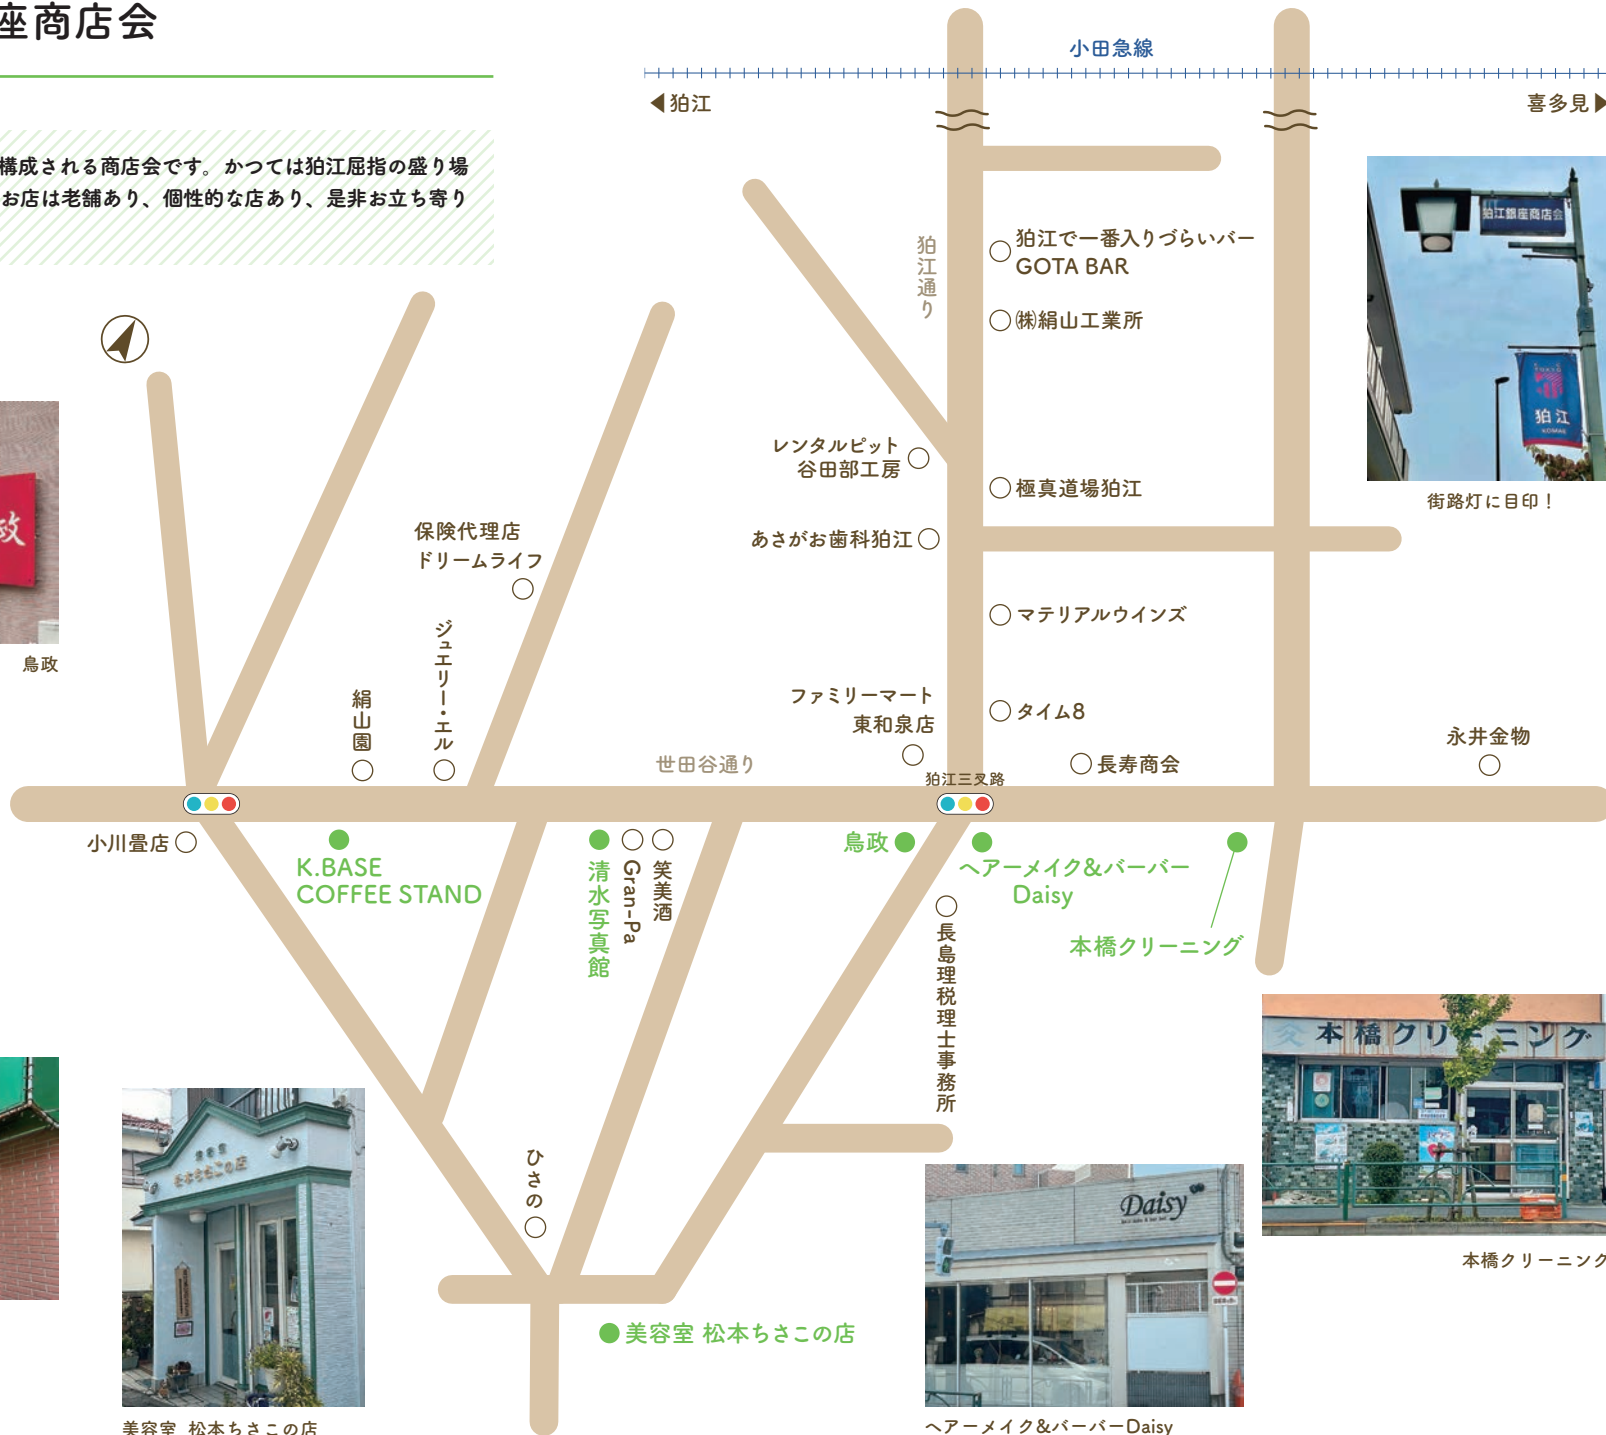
座商店会

構成される商店会です。かつては狛江屈指の盛り場
お店は老舗あり、個性的な店あり、是非お立ち寄り

小田急線
◀狛江
喜多見▶

狛江通り

狛江で一番入りづらいバー
GOTA BAR
㈱絹山工業所
レンタルピット
谷田部工房
極真道場狛江
あさがお歯科狛江
保険代理店
ドリームライフ
マテリアルウインズ
ジュエリー・エル
絹山園
ファミリーマート
東和泉店
タイム8
世田谷通り
狛江三叉路
長寿商会
永井金物
街路灯に目印！
鳥政
小川畳店
K.BASE
COFFEE STAND
清水写真館
Gran-Pa
笑美酒
鳥政
ヘアーメイク&バーバー
Daisy
本橋クリーニング
長島理税理士事務所
ひさの
美容室 松本ちさこの店
美容室 松本ちさこの店
ヘアーメイク&バーバーDaisy
本橋クリーニング